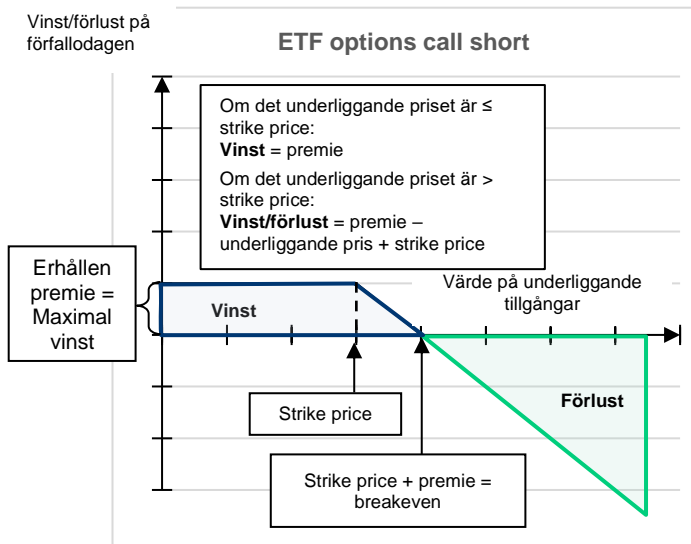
Vinst/förlust på förfallodagen

**ETF options call short**

Om det underliggande priset är ≤ strike price:
**Vinst** = premie

Om det underliggande priset är > strike price:
**Vinst/förlust** = premie – underliggande pris + strike price

Erhållen premie = Maximal vinst

Vinst

Värde på underliggande tillgångar

Förlust

Strike price

Strike price + premie = breakeven